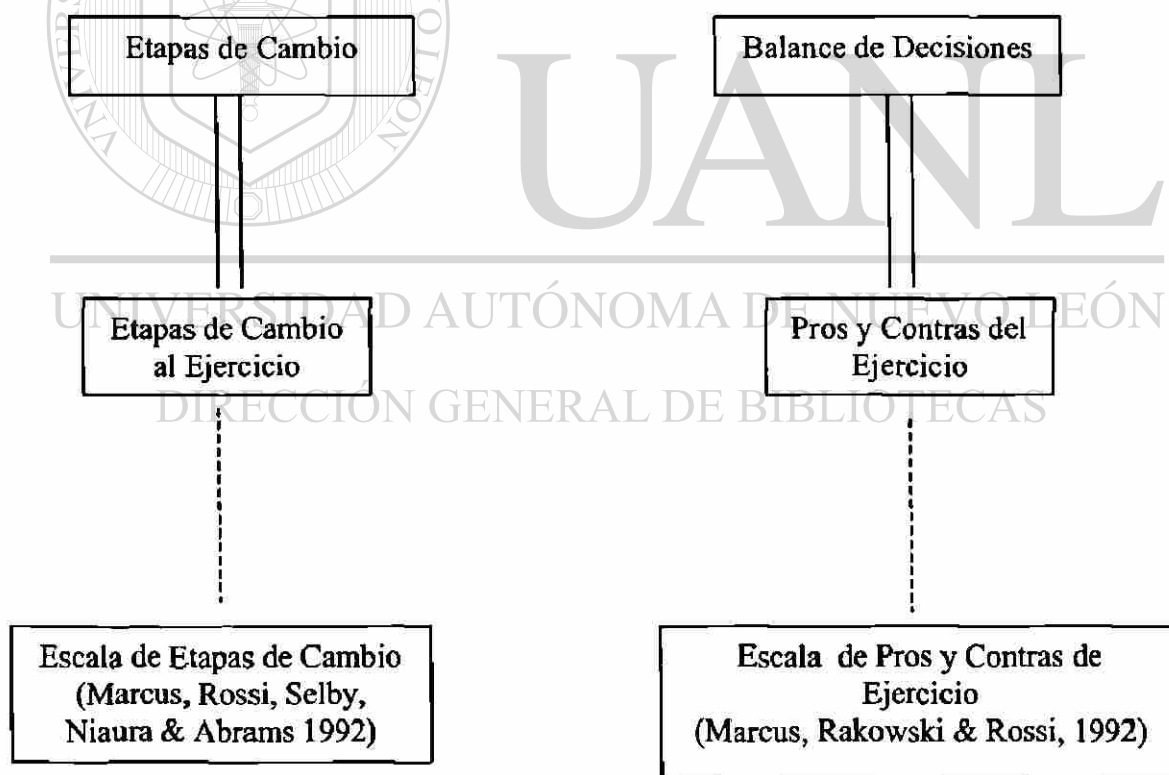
Etapas de Cambio

Balance de Decisiones

UANL

UNIVERSIDAD AUTÓNOMA DE NUEVO LEÓN

Etapas de Cambio al Ejercicio

Pros y Contras del Ejercicio

DIRECCIÓN GENERAL DE BIBLIOTECAS

Escala de Etapas de Cambio (Marcus, Rossi, Selby, Niaura & Abrams 1992)

Escala de Pros y Contras de Ejercicio (Marcus, Rakowski & Rossi, 1992)